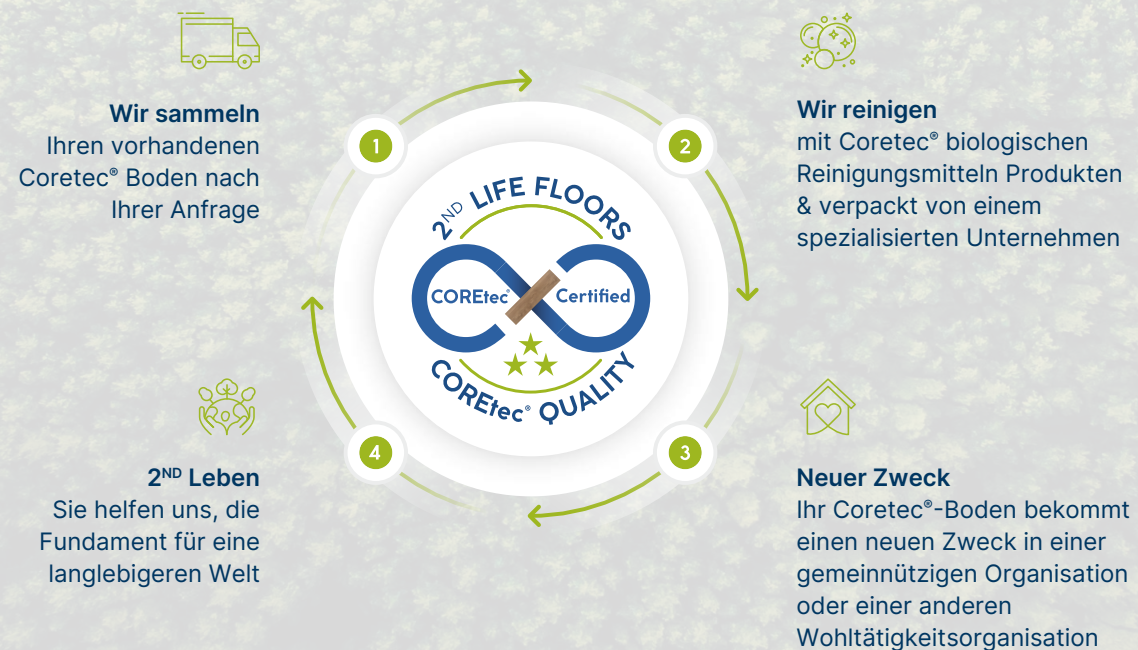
Wir sammeln
Ihren vorhandenen Coretec® Boden nach Ihrer Anfrage

1

2$^{ND}$ LIFE FLOORS

COREtec® Certified

COREtec® QUALITY

2

Wir reinigen
mit Coretec® biologischen Reinigungsmitteln Produkten & verpackt von einem spezialisierten Unternehmen

4

3

2$^{ND}$ Leben
Sie helfen uns, die Fundament für eine langlebigeren Welt

Neuer Zweck
Ihr Coretec®-Boden bekommt einen neuen Zweck in einer gemeinnützigen Organisation oder einer anderen Wohltätigkeitsorganisation